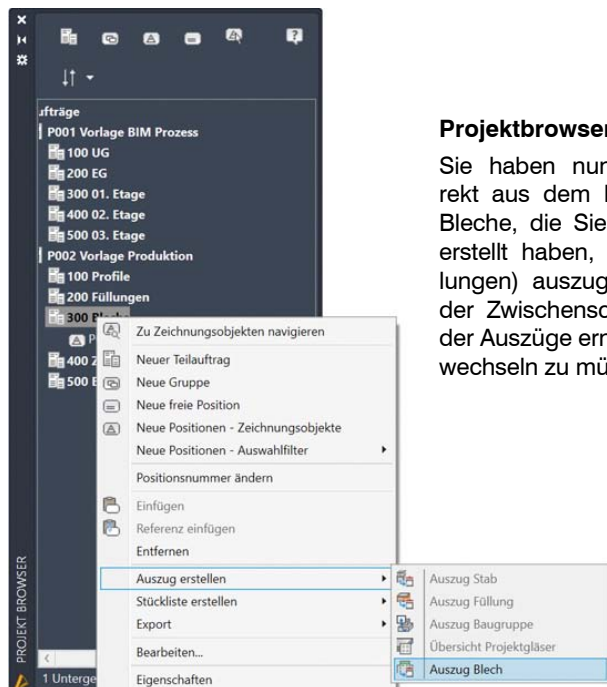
ufträge
P001 Vorlage BIM Prozess
100 UG
200 EG
300 01. Etage
400 02. Etage
500 03. Etage
P002 Vorlage Produktion
100 Profile
200 Füllungen
300 Ble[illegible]
P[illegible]
400 Z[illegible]
500 E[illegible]

Zu Zeichnungsobjekten navigieren
Neuer Teilauftrag
Neue Gruppe
Neue freie Position
Neue Positionen - Zeichnungsobjekte
Neue Positionen - Auswahlfilter
Positionsnummer ändern
Einfügen
Referenz einfügen
Entfernen
Auszug erstellen
Stückliste erstellen
Export
Bearbeiten...
Eigenschaften

Auszug Stab
Auszug Füllung
Auszug Baugruppe
Übersicht Projektgläser
Auszug Blech

PROJEKT BROWSER
1 Unterge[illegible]

Projektbrowser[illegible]

Sie haben nun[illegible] rekt aus dem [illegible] Bleche, die Sie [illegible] erstellt haben, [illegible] lungen) auszug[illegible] der Zwischensc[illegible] der Auszüge erm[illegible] wechseln zu mü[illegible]